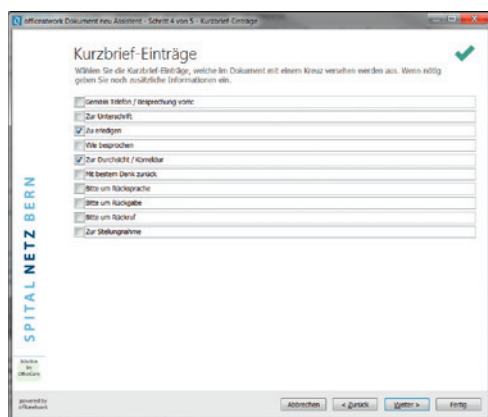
officeatwork Dokument neu Assistent - Schritt 4 von 5 - Kurzbrief-Einträge

Kurzbrief-Einträge

Wählen Sie die Kurzbrief-Einträge, welche im Dokument mit einem Kreuz versehen werden aus. Wenn nötig geben Sie noch zusätzliche Informationen ein.

Gemäss Telefon / Besprechung vom:
Zur Unterschrift
Zu erledigen
Wie besprochen
Zur Durchsicht / Korrektur
Mit bestem Dank zurück
Bitte um Rücksprache
Bitte um Rückgabe
Bitte um Rückruf
Zur Stellungnahme

SPITAL NETZ BERN

Solution by officeatwork

powered by officeatwork

Abbrechen | < Zurück | Weiter > | Fertig